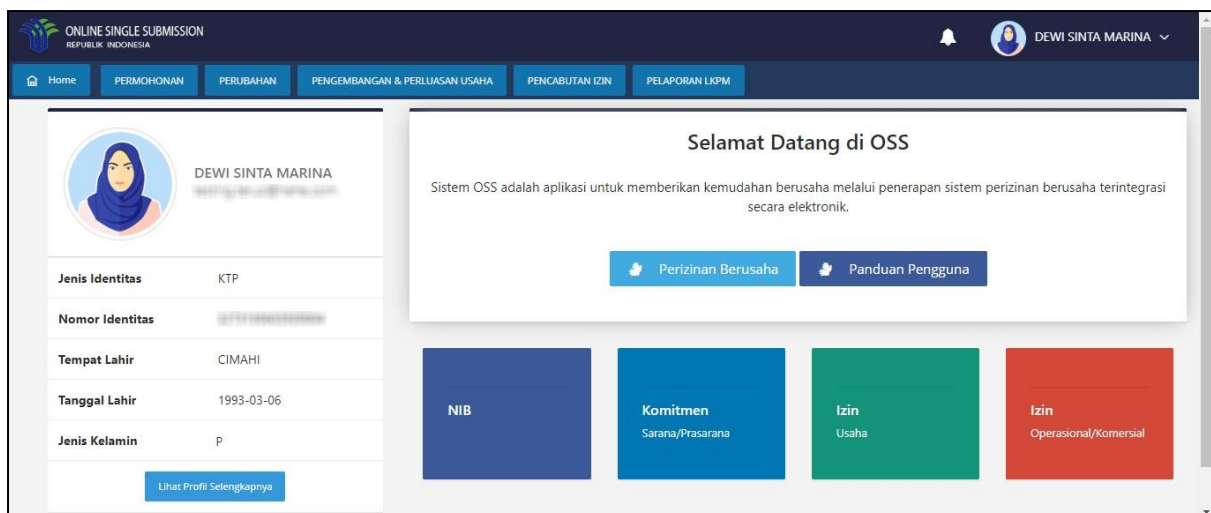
ONLINE SINGLE SUBMISSION
REPUBLIK INDONESIA

DEWI SINTA MARINA

Home PERMOHONAN PERUBAHAN PENGEMBANGAN & PERLUASAN USAHA PENCABUTAN IZIN PELAPORAN LKPM

DEWI SINTA MARINA
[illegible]

| | |
|---|---|
| Jenis Identitas | KTP |
| Nomor Identitas | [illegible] |
| Tempat Lahir | CIMAHI |
| Tanggal Lahir | 1993-03-06 |
| Jenis Kelamin | P |

Lihat Profil Selengkapnya

Selamat Datang di OSS

Sistem OSS adalah aplikasi untuk memberikan kemudahan berusaha melalui penerapan sistem perizinan berusaha terintegrasi secara elektronik.

Perizinan Berusaha Panduan Pengguna

NIB

Komitmen
Sarana/Prasarana

Izin
Usaha

Izin
Operasional/Komersial